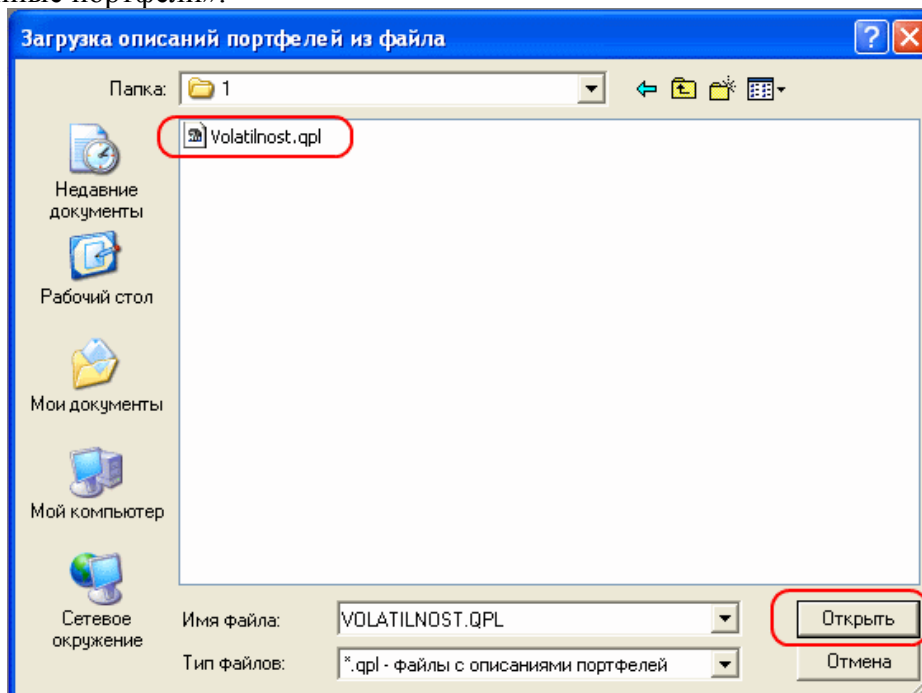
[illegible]ные портфели».

Загрузка описаний портфелей из файла

Папка: 1

Volatilnost.qpl

Недавние документы

Рабочий стол

Мои документы

Мой компьютер

Сетевое окружение

Имя файла: VOLATILNOST.QPL

Тип файлов: *.qpl - файлы с описаниями портфелей

Открыть

Отмена